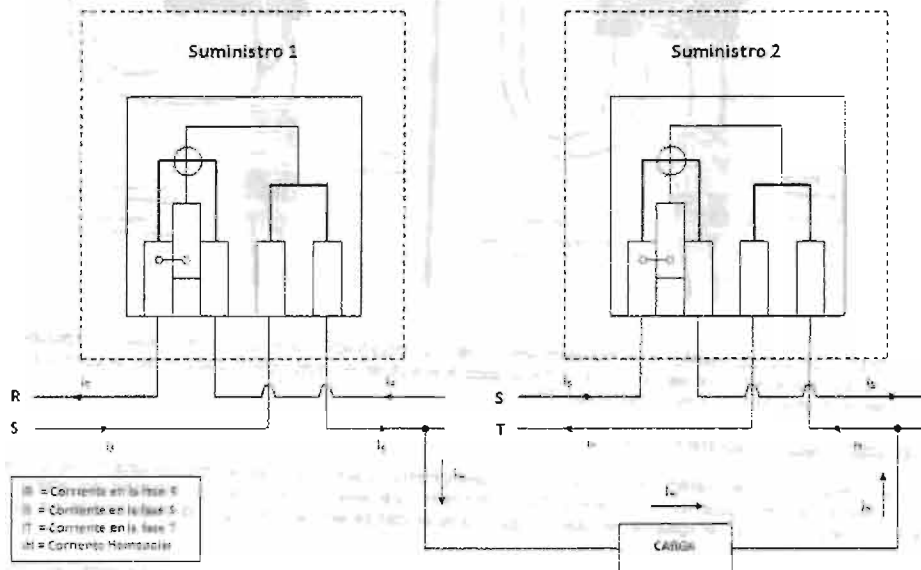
Suministro 1

Suministro 2

R

S

S

T

$I_R$

$I_R$

$I_S$

$I_S$

$I_H$

$I_S$

$I_S$

$I_T$

$I_H$

$I_H$

$I_H$

CARGA

IR = Corriente en la fase R
IS = Corriente en la fase S
IT = Corriente en la fase T
IH = Corriente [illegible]